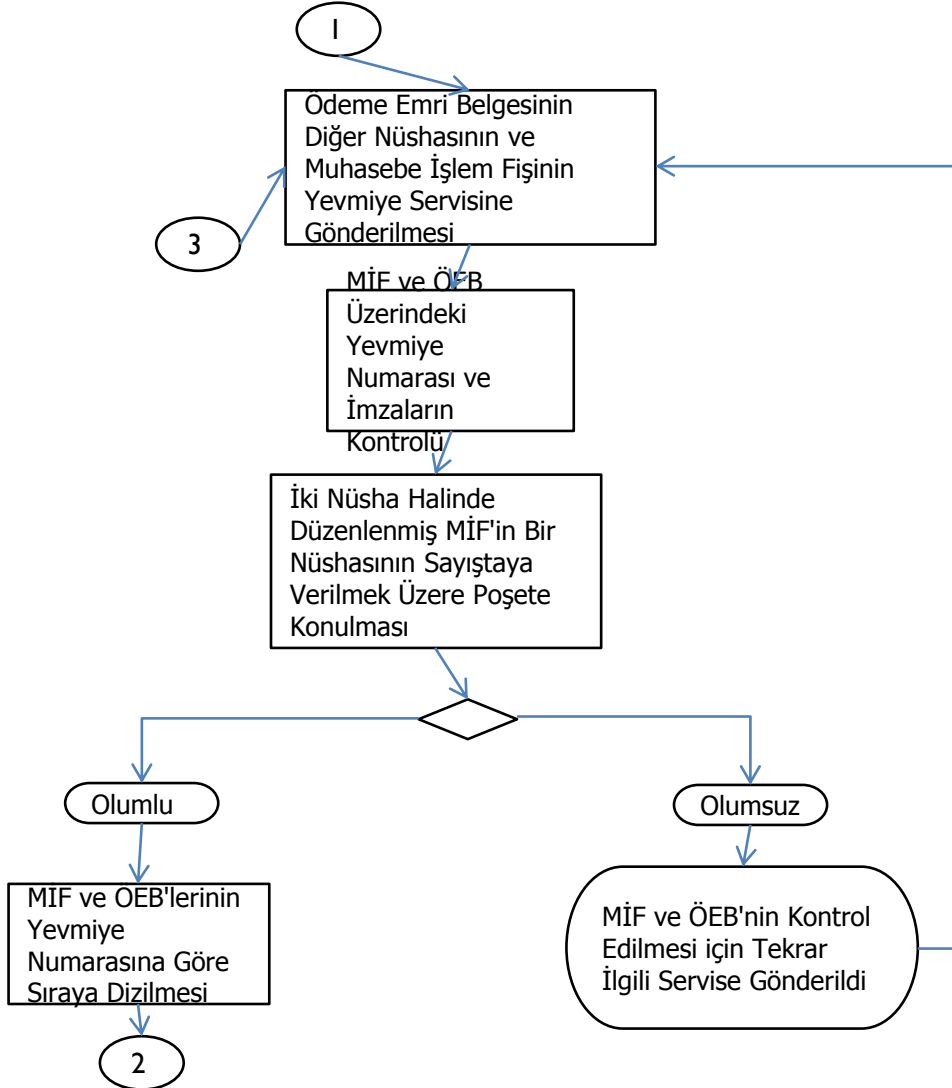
I

Ödeme Emri Belgesinin Diğer Nüshasının ve Muhasebe İşlem Fişinin Yevmiye Servisine Gönderilmesi

3

MİF ve ÖEB Üzerindeki Yevmiye Numarası ve İmzaların Kontrolü

İki Nüsha Halinde Düzenlenmiş MİF'in Bir Nüshasının Sayıştaya Verilmek Üzere Poşete Konulması

Olumlu

Olumsuz

MIF ve OEB'lerinin Yevmiye Numarasına Göre Sıraya Dizilmesi

MİF ve ÖEB'nin Kontrol Edilmesi için Tekrar İlgili Servise Gönderildi

2